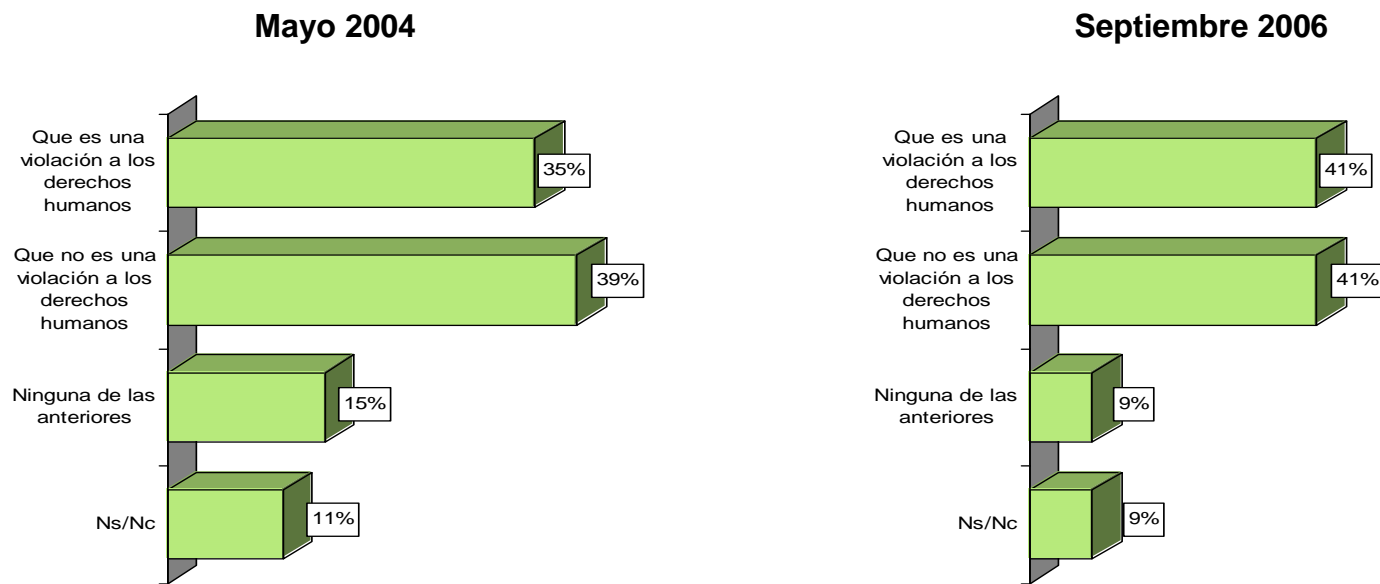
Mayo 2004

Que es una violación a los derechos humanos
35%

Que no es una violación a los derechos humanos
39%

Ninguna de las anteriores
15%

Ns/Nc
11%

Septiembre 2006

Que es una violación a los derechos humanos
41%

Que no es una violación a los derechos humanos
41%

Ninguna de las anteriores
9%

Ns/Nc
9%